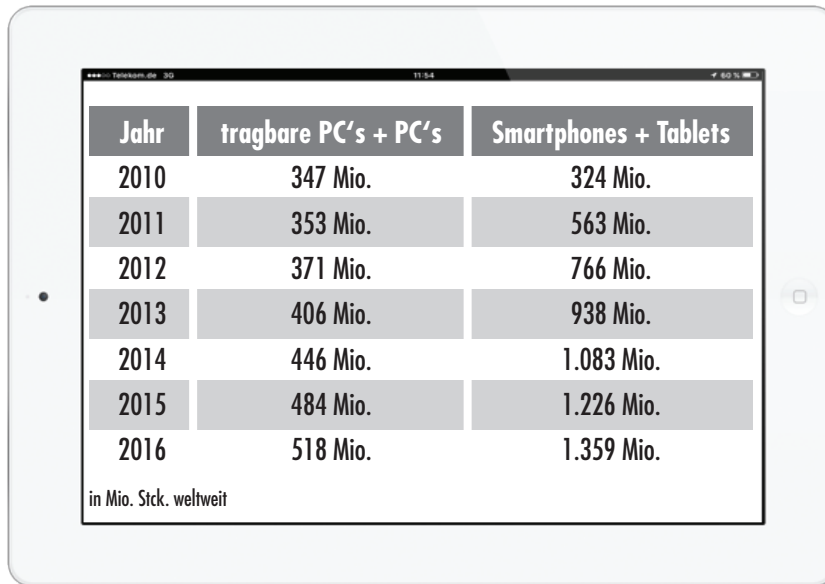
●●●○○ Telekom.de 3G 11:54 60 %

| Jahr | tragbare PC's + PC's | Smartphones + Tablets |
|---|---|---|
| 2010 | 347 Mio. | 324 Mio. |
| 2011 | 353 Mio. | 563 Mio. |
| 2012 | 371 Mio. | 766 Mio. |
| 2013 | 406 Mio. | 938 Mio. |
| 2014 | 446 Mio. | 1.083 Mio. |
| 2015 | 484 Mio. | 1.226 Mio. |
| 2016 | 518 Mio. | 1.359 Mio. |

in Mio. Stck. weltweit